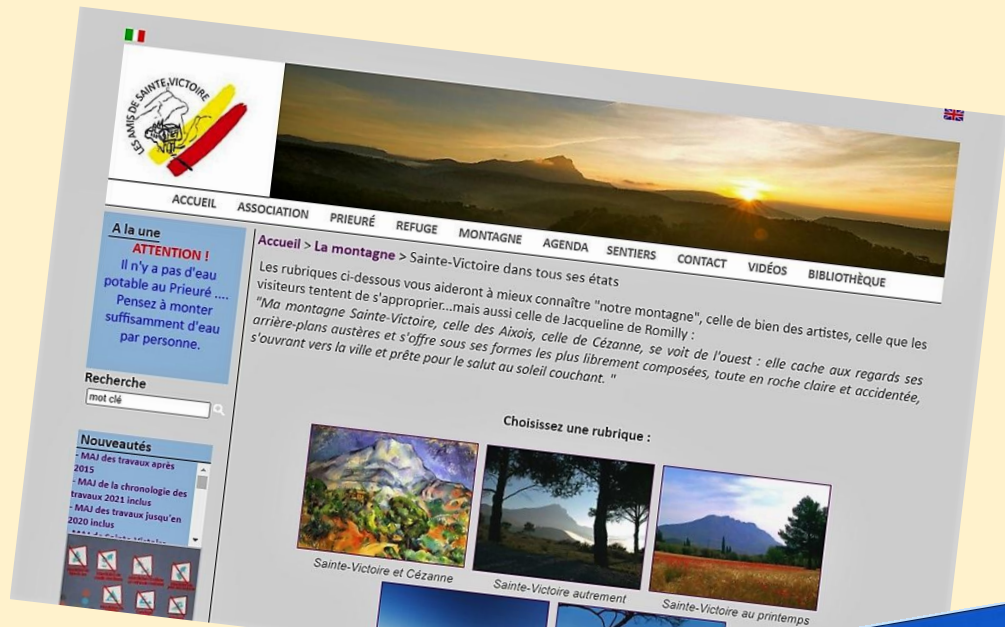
LES AMIS DE SAINTE VICTOIRE

ACCUEIL ASSOCIATION PRIEURÉ REFUGE MONTAGNE AGENDA SENTIERS CONTACT VIDÉOS BIBLIOTHÈQUE

A la une
ATTENTION !
Il n'y a pas d'eau potable au Prieuré .... Pensez à monter suffisamment d'eau par personne.

Recherche
mot clé

Nouveautés
- MAJ des travaux après 2015
- MAJ de la chronologie des travaux 2021 inclus
- MAJ des travaux jusqu'en 2020 inclus
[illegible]

Accueil > La montagne > Sainte-Victoire dans tous ses états

Les rubriques ci-dessous vous aideront à mieux connaître "notre montagne", celle de bien des artistes, celle que les visiteurs tentent de s'approprier...mais aussi celle de Jacqueline de Romilly :
"Ma montagne Sainte-Victoire, celle des Aixois, celle de Cézanne, se voit de l'ouest : elle cache aux regards ses arrière-plans austères et s'offre sous ses formes les plus librement composées, toute en roche claire et accidentée, s'ouvrant vers la ville et prête pour le salut au soleil couchant. "

Choisissez une rubrique :

Sainte-Victoire et Cézanne
Sainte-Victoire autrement
Sainte-Victoire au printemps